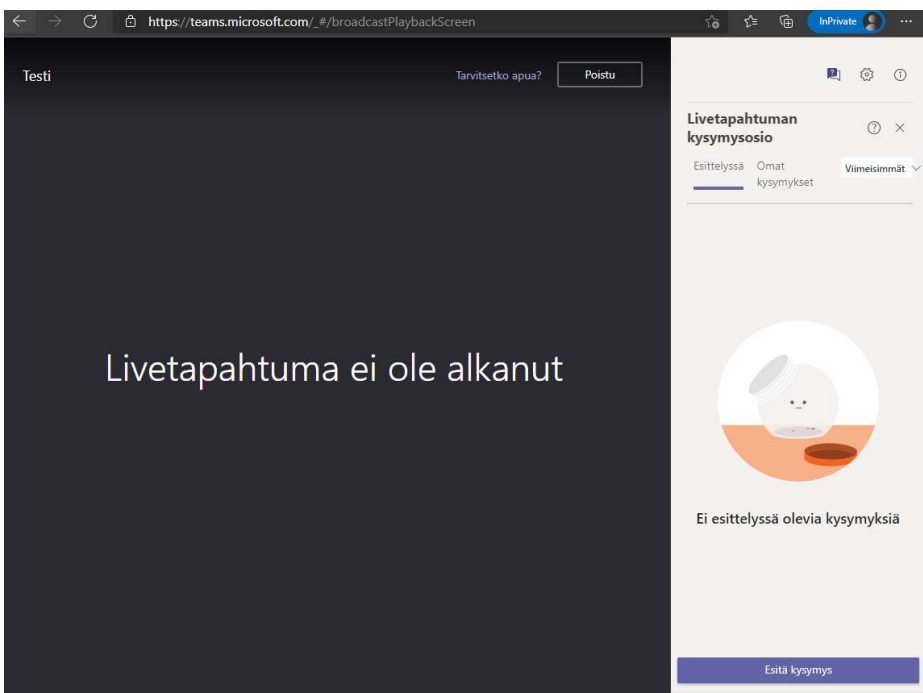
https://teams.microsoft.com/_#/broadcastPlaybackScreen

InPrivate

Testi

Tarvitsetko apua?

Poistu

Livetapahtuma ei ole alkanut

Livetapahtuman kysymysosio

Esittelyssä

Omat kysymykset

Viimeisimmät

Ei esittelyssä olevia kysymyksiä

Esitä kysymys